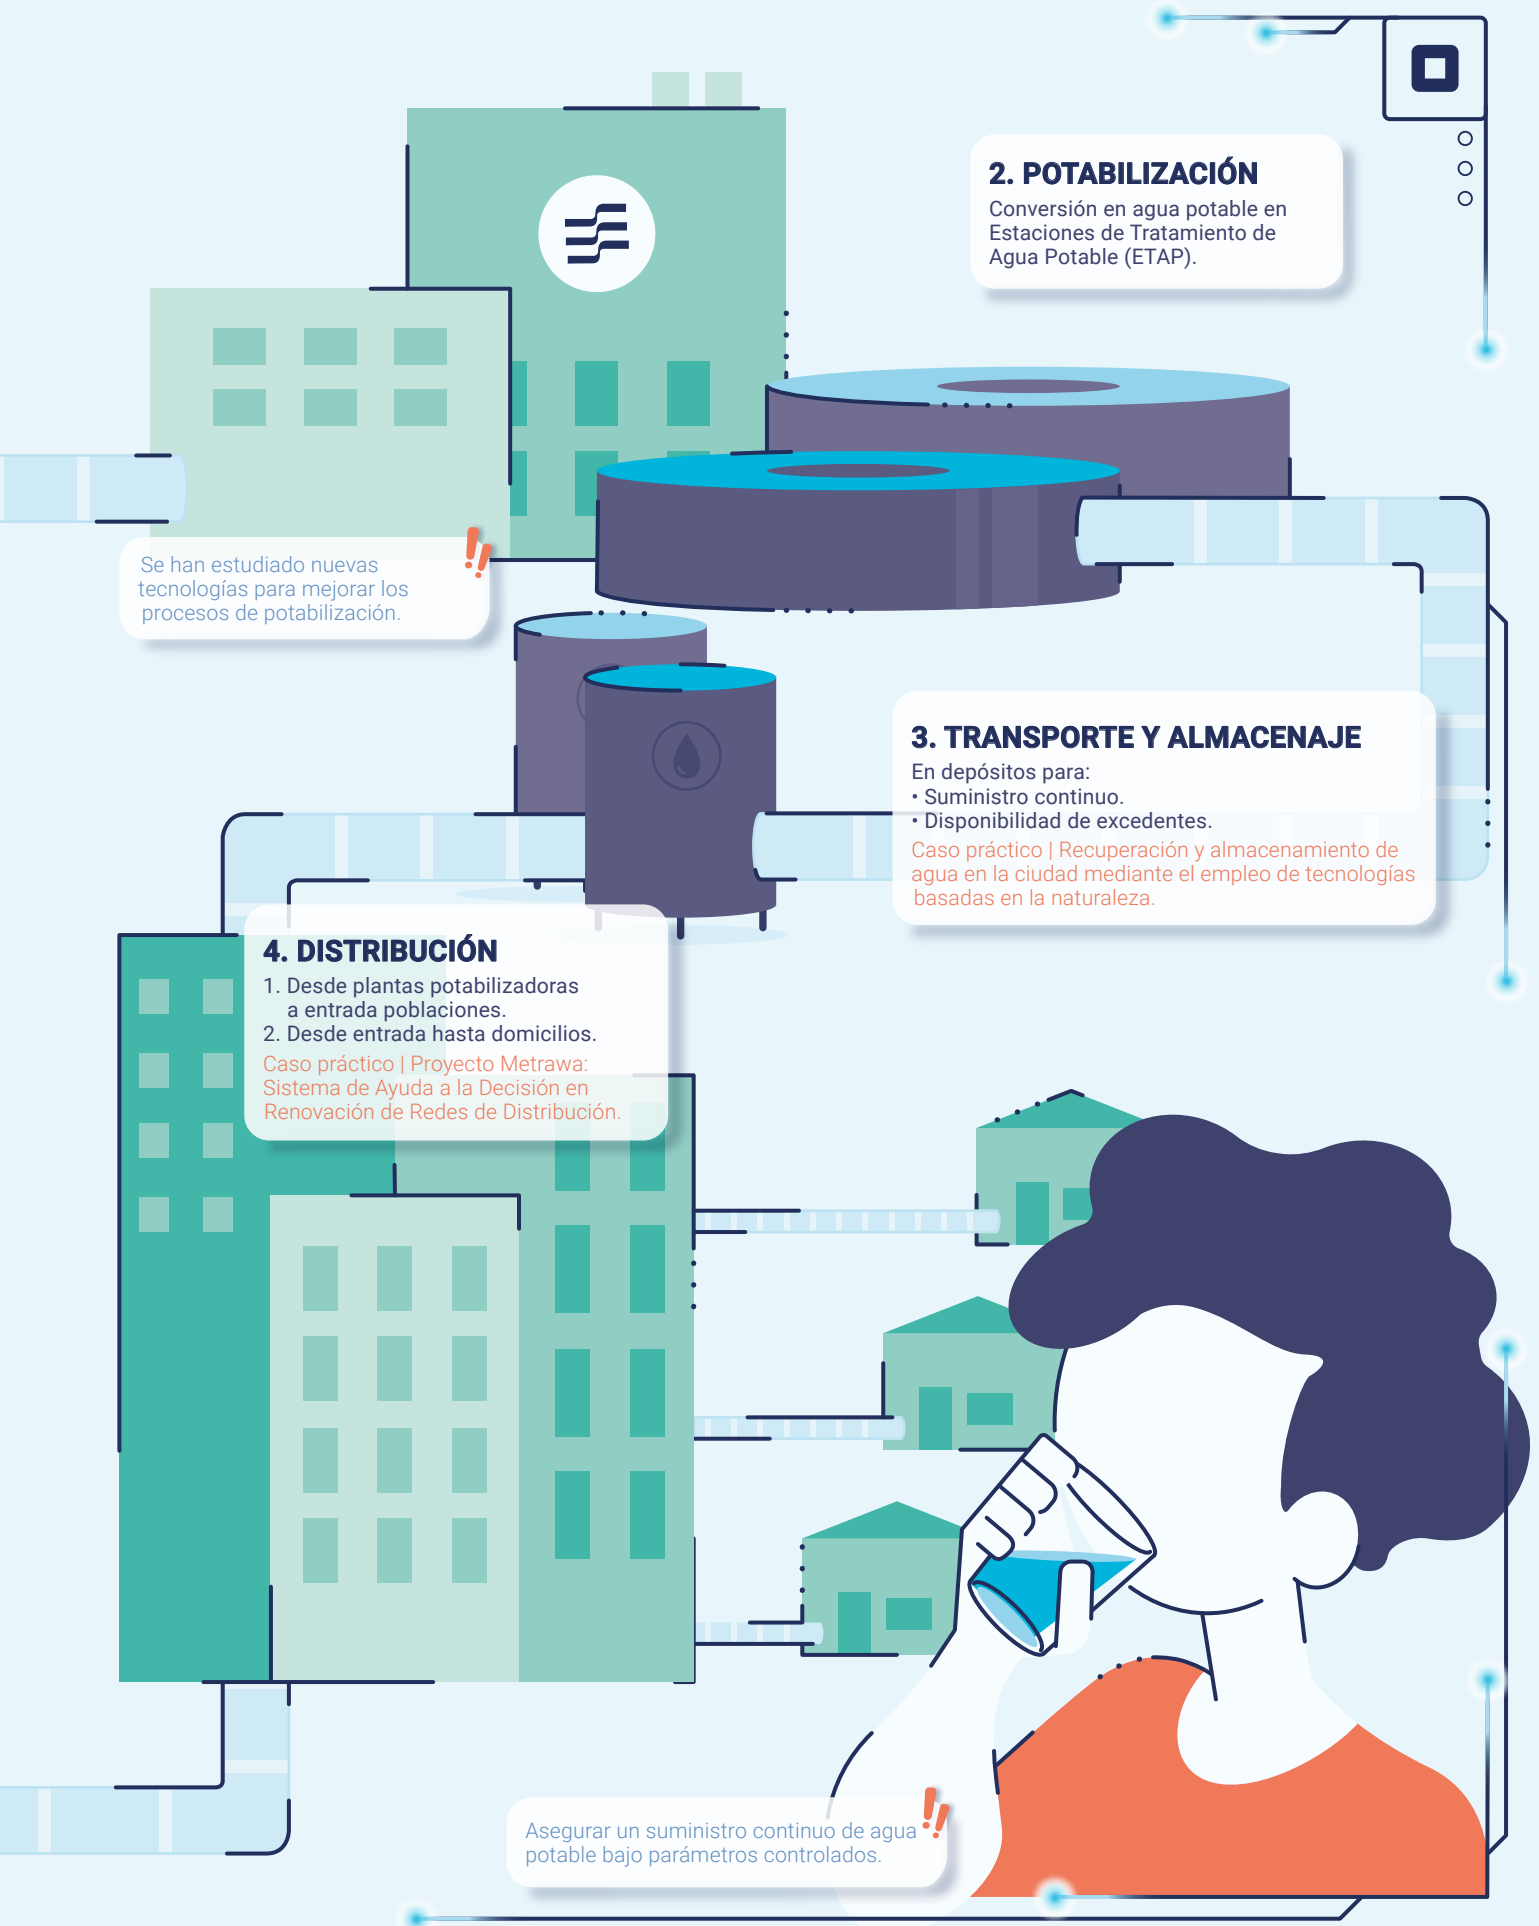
2. POTABILIZACIÓN
Conversión en agua potable en Estaciones de Tratamiento de Agua Potable (ETAP).

Se han estudiado nuevas tecnologías para mejorar los procesos de potabilización.

3. TRANSPORTE Y ALMACENAJE
En depósitos para:
• Suministro continuo.
• Disponibilidad de excedentes.
Caso práctico | Recuperación y almacenamiento de agua en la ciudad mediante el empleo de tecnologías basadas en la naturaleza.

4. DISTRIBUCIÓN
1. Desde plantas potabilizadoras a entrada poblaciones.
2. Desde entrada hasta domicilios.
Caso práctico | Proyecto Metrawa: Sistema de Ayuda a la Decisión en Renovación de Redes de Distribución.

Asegurar un suministro continuo de agua potable bajo parámetros controlados.